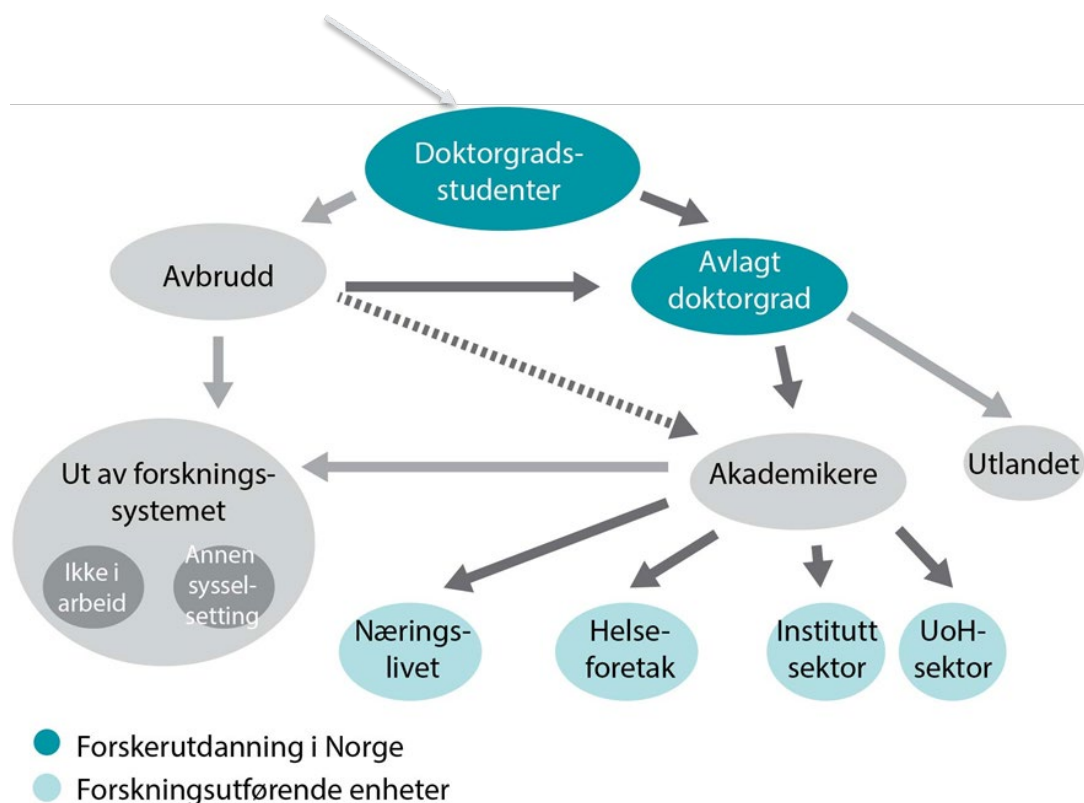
Doktorgrads-studenter

Avbrudd

Avlagt doktorgrad

Ut av forsknings-systemet

Ikke i arbeid

Annen syssel-setting

Akademikere

Utlandet

Nærings-livet

Helse-foretak

Institutt sektor

UoH-sektor

Forskerutdanning i Norge

Forskningsutførende enheter